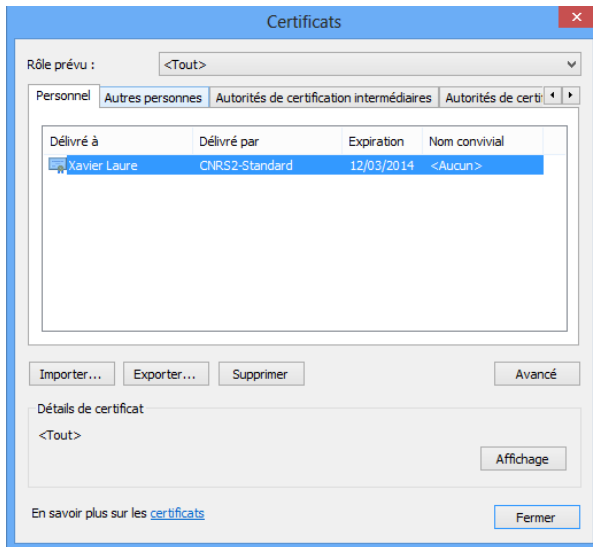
Certificats

Rôle prévu : <Tout>

Personnel | Autres personnes | Autorités de certification intermédiaires | Autorités de certi

| Délivré à | Délivré par | Expiration | Nom convivial |
|---|---|---|---|
| Xavier Laure | CNRS2-Standard | 12/03/2014 | <Aucun> |

Importer... Exporter... Supprimer Avancé

Détails de certificat

<Tout>

Affichage

En savoir plus sur les certificats

Fermer